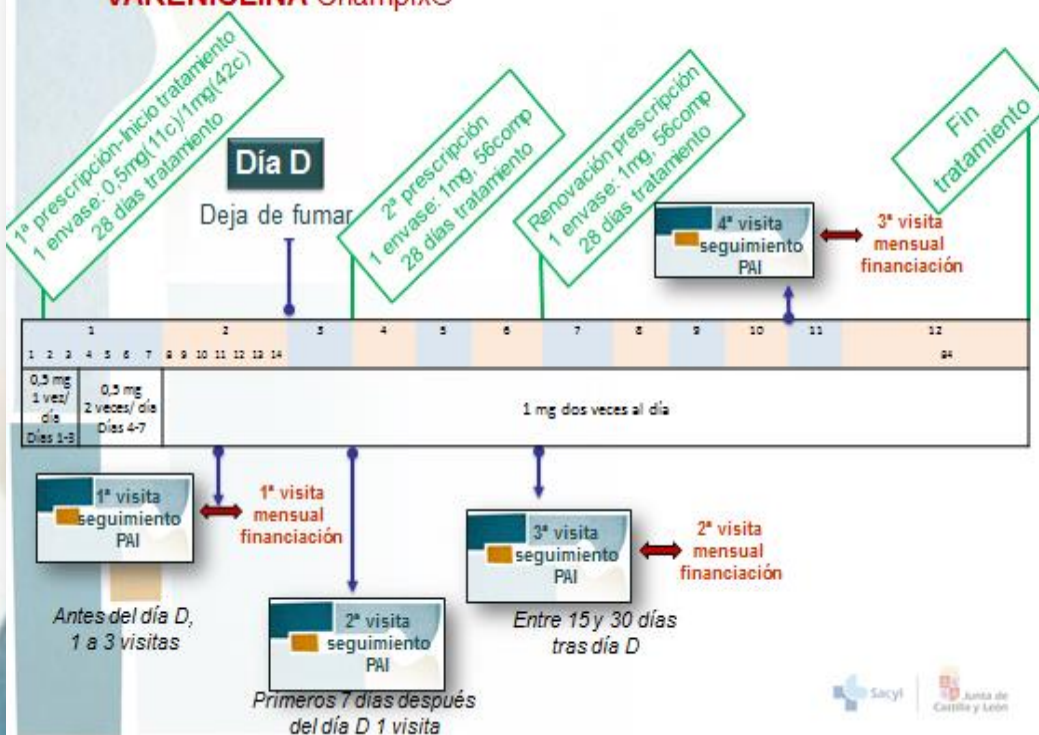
VARENICLINA Champix®

1ª prescripción-inicio tratamiento 1 envase: 0,5mg(11c)/1mg(42c) 28 días tratamiento

Día D

Deja de fumar

2ª prescripción 1 envase: 1mg, 56comp 28 días tratamiento

Renovación prescripción 1 envase: 1mg, 56comp 28 días tratamiento

Fin tratamiento

4ª visita seguimiento PAI

3ª visita mensual financiación

| 1 | | | | | | | 2 | | | | | | | 3 | 4 | 5 | 6 | 7 | 8 | 9 | 10 | 11 | 12 |
|---|---|---|---|---|---|---|---|---|---|---|---|---|---|---|---|---|---|---|---|---|---|---|---|
| 1 | 2 | 3 | 4 | 5 | 6 | 7 | 8 | 9 | 10 | 11 | 12 | 13 | 14 | | | | | | | | | | 84 |
| 0,5 mg 1 vez/ día Días 1-3 | | | 0,5 mg 2 veces/ día Días 4-7 | | | | 1 mg dos veces al día | | | | | | | | | | | | | | | | |

1ª visita seguimiento PAI

1ª visita mensual financiación

Antes del día D, 1 a 3 visitas

2ª visita seguimiento PAI

Primeros 7 días después del día D 1 visita

3ª visita seguimiento PAI

2ª visita mensual financiación

Entre 15 y 30 días tras día D

Sacyl

Junta de Castilla y León